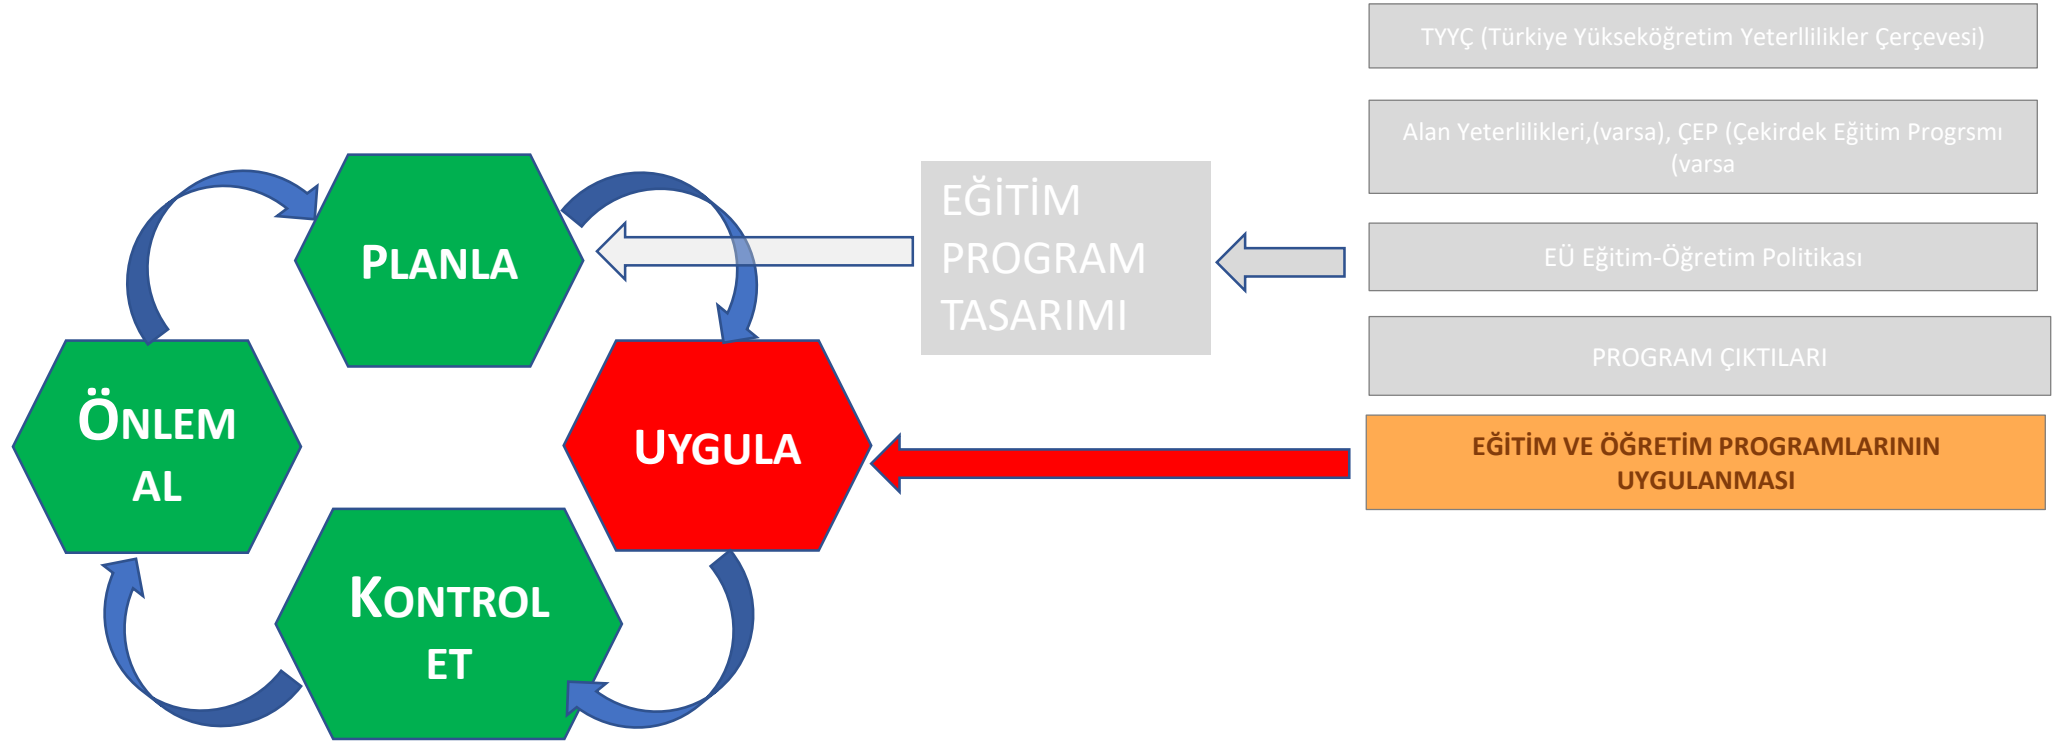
TYYÇ (Türkiye Yükseköğretim Yeterllilikler Çerçevesi)

Alan Yeterlilikleri,(varsa), ÇEP (Çekirdek Eğitim Progrsmı (varsa

EĞİTİM PROGRAM TASARIMI

PLANLA

EÜ Eğitim-Öğretim Politikası

PROGRAM ÇIKTILARI

ÖNLEM AL

UYGULA

EĞİTİM VE ÖĞRETİM PROGRAMLARININ UYGULANMASI

KONTROL ET